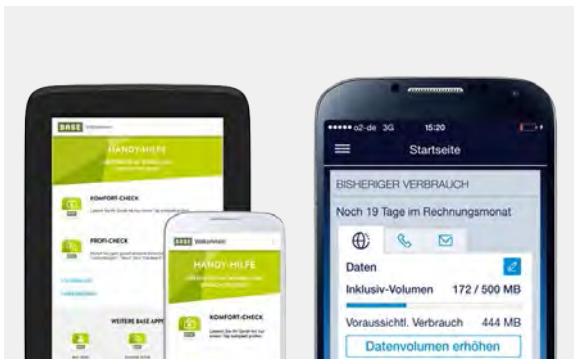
BASE Willkommen

HANDY-HILFE

KOMFORT-CHECK

PROFI-CHECK

WEITERE BASE APPS

BASE Willkommen

HANDY-HILFE

KOMFORT-CHECK

o2-de 3G 15:20

Startseite

BISHERIGER VERBRAUCH

Noch 19 Tage im Rechnungsmonat

Daten

Inklusiv-Volumen 172 / 500 MB

Voraussichtl. Verbrauch 444 MB

Datenvolumen erhöhen